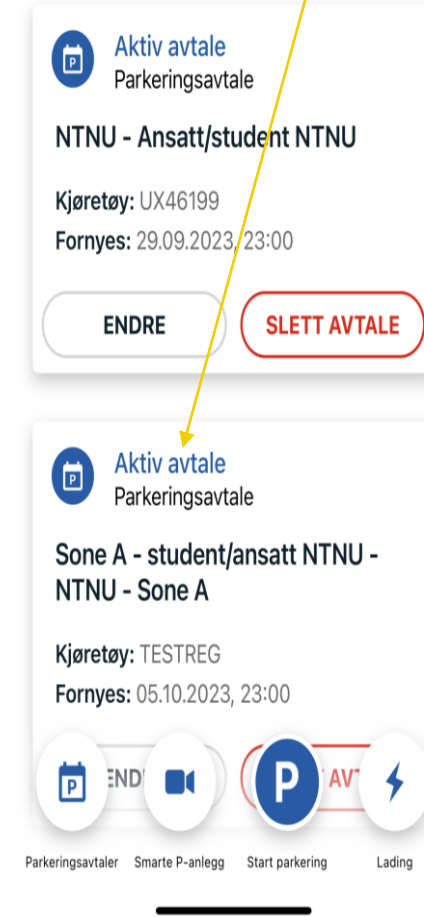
P

Aktiv avtale
Parkeringsavtale

NTNU - Ansatt/student NTNU

Kjøretøy: UX46199
Fornyes: 29.09.2023, 23:00

ENDRE

SLETT AVTALE

P

Aktiv avtale
Parkeringsavtale

Sone A - student/ansatt NTNU - NTNU - Sone A

Kjøretøy: TESTREG
Fornyes: 05.10.2023, 23:00

P

END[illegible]

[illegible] AVT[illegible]

P

Parkeringsavtaler

Smarte P-anlegg

Start parkering

Lading